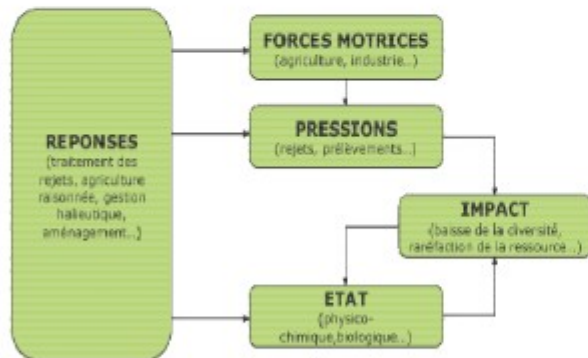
REPONSES
(traitement des rejets, agriculture raisonnée, gestion halieutique, aménagement...)

FORCES MOTRICES
(agriculture, industrie...)

PRESSIONS
(rejets, prélèvements...)

IMPACT
(baisse de la diversité, raréfaction de la ressource...)

ETAT
(physico-chimique,biologique...)